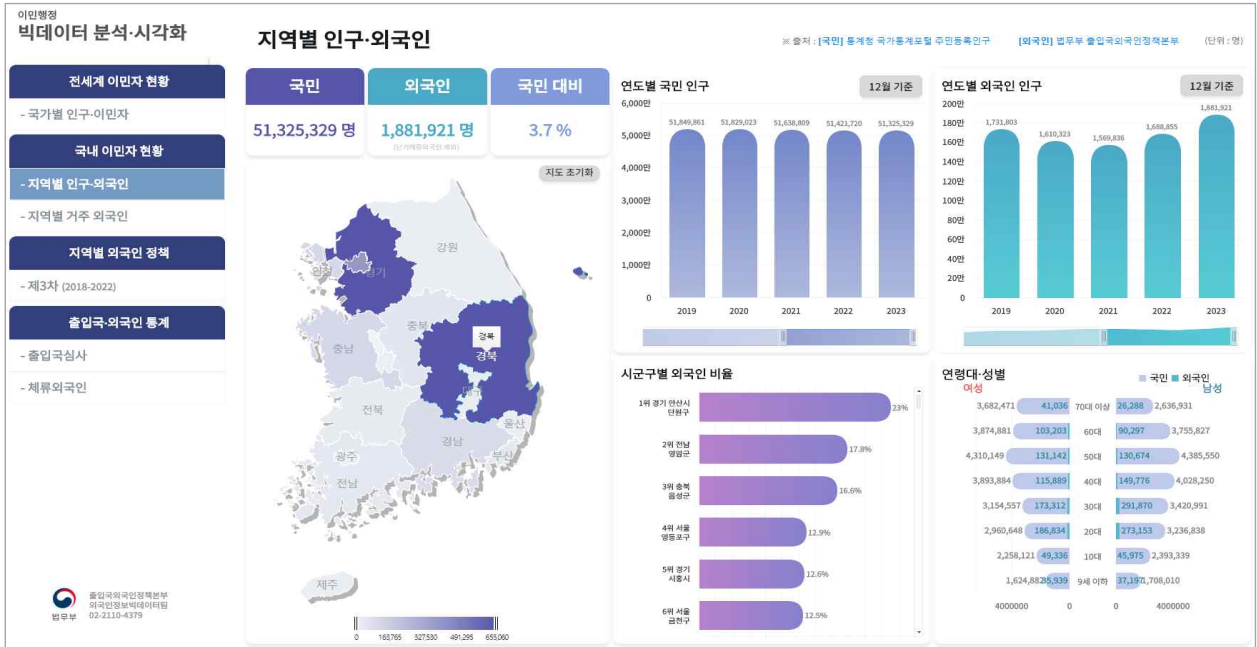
이민행정
빅데이터 분석·시각화

전세계 이민자 현황
- 국가별 인구·이민자
국내 이민자 현황
- 지역별 인구·외국인
- 지역별 거주 외국인
지역별 외국인 정책
- 제3차 (2018-2022)
출입국·외국인 통계
- 출입국심사
- 체류외국인

출입국외국인정책본부
외국인정보빅데이터팀
02-2110-4379
법무부

지역별 인구·외국인

※ 출처 : [국민] 통계청 국가통계포털 주민등록인구 [외국인] 법무부 출입국외국인정책본부 (단위 : 명)

국민
51,325,329 명
외국인
1,881,921 명
(단기체류외국인 제외)
국민 대비
3.7 %

지도 초기화

강원
인천
경기
충북
경북
경북
충남
전북
울산
경남
광주
부산
전남
제주

0 163,765 327,530 491,295 655,060

연도별 국민 인구
12월 기준
6,000만
5,000만
4,000만
3,000만
2,000만
1,000만
0
51,849,861 51,829,023 51,638,809 51,421,720 51,325,329
2019 2020 2021 2022 2023

연도별 외국인 인구
12월 기준
200만
180만
160만
140만
120만
100만
80만
60만
40만
20만
0
1,731,803 1,610,323 1,569,836 1,688,855 1,881,921
2019 2020 2021 2022 2023

시군구별 외국인 비율
1위 경기 안산시 단원구 23%
2위 전남 영암군 17.8%
3위 충북 음성군 16.6%
4위 서울 영등포구 12.9%
5위 경기 시흥시 12.6%
6위 서울 금천구 12.5%

연령대·성별
국민 외국인
여성 남성
3,682,471 41,036 70대 이상 26,288 2,636,931
3,874,881 103,203 60대 90,297 3,755,827
4,310,149 131,142 50대 130,674 4,385,550
3,893,884 115,889 40대 149,776 4,028,250
3,154,557 173,312 30대 291,870 3,420,991
2,960,648 186,834 20대 273,153 3,236,838
2,258,121 49,336 10대 45,975 2,393,339
1,624,882 35,939 9세 이하 37,197 1,708,010
4000000 0 0 4000000